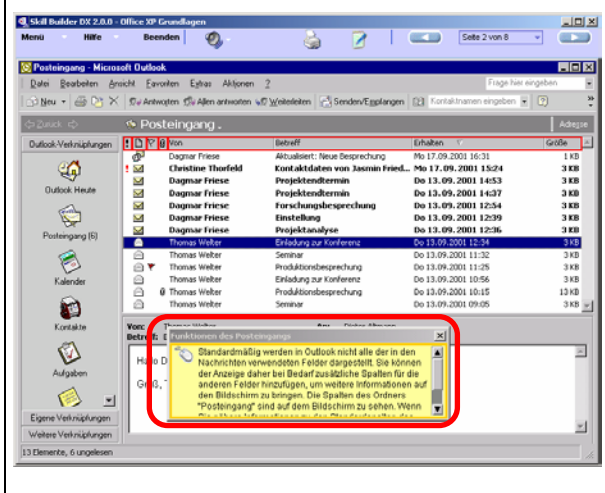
Skill Builder DX 2.0.0 - Office XP Grundlagen

Menü Hilfe Beenden Seite 2 von 8

Posteingang - Microsoft Outlook

Datei Bearbeiten Ansicht Favoriten Extras Aktionen ?

Frage hier eingeben

Neu Antworten Allen antworten Weiterleiten Senden/Empfangen Kontaktnamen eingeben

Zurück Posteingang . Adresse

Outlook-Verknüpfungen

Outlook Heute

Posteingang (6)

Kalender

Kontakte

Aufgaben

Eigene Verknüpfungen

Weitere Verknüpfungen

| ! | | | | Von | Betreff | Erhalten | Größe |
|---|---|---|---|---|---|---|---|
| | | | | Dagmar Friese | Aktualisiert: Neue Besprechung | Mo 17.09.2001 16:31 | 1 KB |
| ! | | | | Christine Thorfeld | Kontaktdaten von Jasmin Fried... | Mo 17.09.2001 15:24 | 3 KB |
| | | | | Dagmar Friese | Projekttermin | Do 13.09.2001 14:53 | 3 KB |
| | | | | Dagmar Friese | Projekttermin | Do 13.09.2001 14:37 | 3 KB |
| | | | | Dagmar Friese | Forschungsbesprechung | Do 13.09.2001 12:54 | 3 KB |
| | | | | Dagmar Friese | Einstellung | Do 13.09.2001 12:39 | 3 KB |
| | | | | Dagmar Friese | Projektanalyse | Do 13.09.2001 12:36 | 3 KB |
| | | | | Thomas Welter | Einladung zur Konferenz | Do 13.09.2001 12:34 | 3 KB |
| | | | | Thomas Welter | Seminar | Do 13.09.2001 11:32 | 3 KB |
| | | | | Thomas Welter | Produktionsbesprechung | Do 13.09.2001 11:25 | 3 KB |
| | | | | Thomas Welter | Einladung zur Konferenz | Do 13.09.2001 10:56 | 3 KB |
| | | | | Thomas Welter | Produktionsbesprechung | Do 13.09.2001 10:15 | 13 KB |
| | | | | Thomas Welter | Seminar | Do 13.09.2001 09:05 | 3 KB |

Von: Thomas Welter An: Dieter Altmann
Betreff: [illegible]

Hallo D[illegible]

Grüß, T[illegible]

Funktionen des Posteingangs

Standardmäßig werden in Outlook nicht alle der in den Nachrichten verwendeten Felder dargestellt. Sie können der Anzeige daher bei Bedarf zusätzliche Spalten für die anderen Felder hinzufügen, um weitere Informationen auf den Bildschirm zu bringen. Die Spalten des Ordners "Posteingang" sind auf dem Bildschirm zu sehen. Wenn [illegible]

13 Elemente, 6 ungelesen